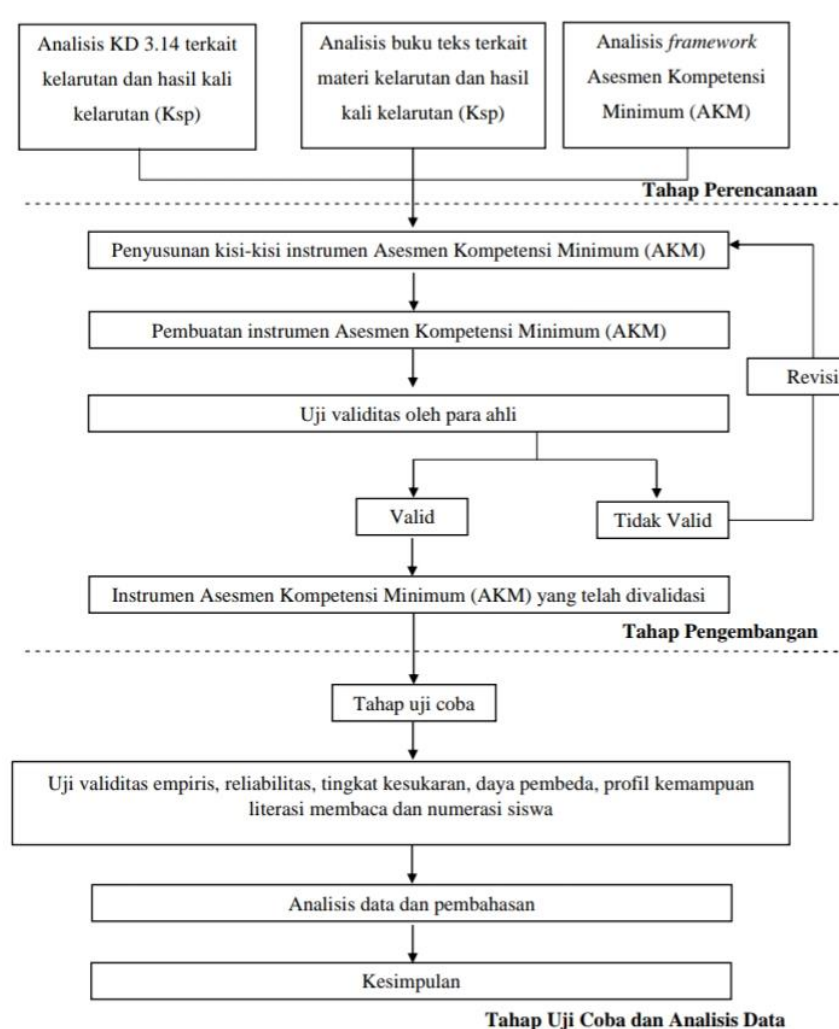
Analisis KD 3.14 terkait kelarutan dan hasil kali kelarutan (Ksp)

Analisis buku teks terkait materi kelarutan dan hasil kali kelarutan (Ksp)

Analisis *framework* Asesmen Kompetensi Minimum (AKM)

**Tahap Perencanaan**

Penyusunan kisi-kisi instrumen Asesmen Kompetensi Minimum (AKM)

Pembuatan instrumen Asesmen Kompetensi Minimum (AKM)

Revisi

Uji validitas oleh para ahli

Valid

Tidak Valid

Instrumen Asesmen Kompetensi Minimum (AKM) yang telah divalidasi

**Tahap Pengembangan**

Tahap uji coba

Uji validitas empiris, reliabilitas, tingkat kesukaran, daya pembeda, profil kemampuan literasi membaca dan numerasi siswa

Analisis data dan pembahasan

Kesimpulan

**Tahap Uji Coba dan Analisis Data**